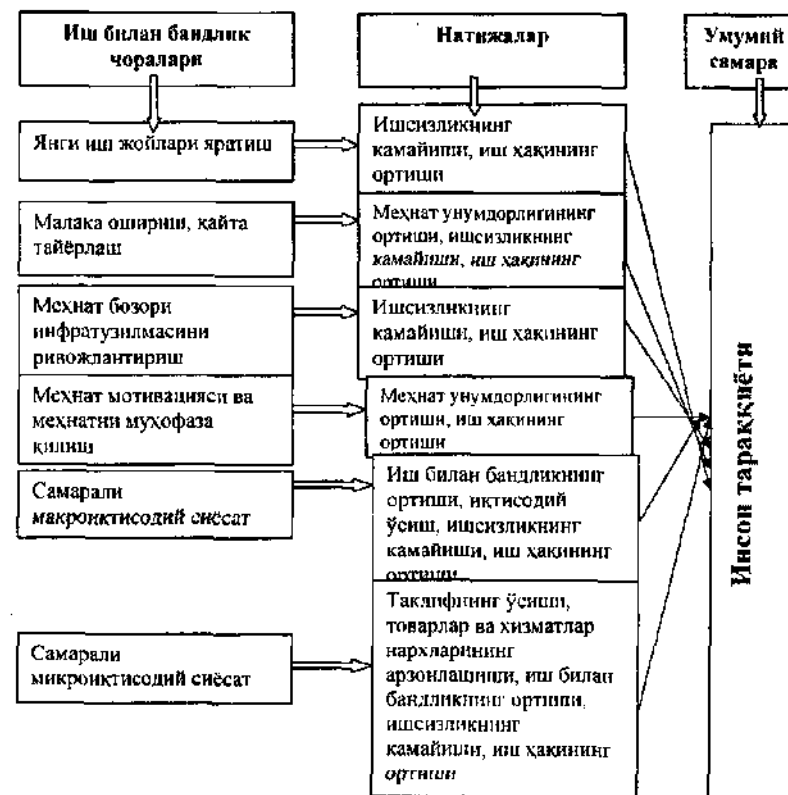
Иш билан бандлик чоралари

Натижалар

Умумий самара

Янги иш жойлари яратиш

Ишсизликнинг камайиши, иш ҳақининг ортиши

Малака ошириш, қайта тайёрлаш

Меҳнат унумдорлигининг ортиши, ишсизликнинг камайиши, иш ҳақининг ортиши

Меҳнат бозори инфратузилмасини ривожлантириш

Ишсизликнинг камайиши, иш ҳақининг ортиши

Меҳнат мотивацияси ва меҳнатни муҳофаза қилиш

Меҳнат унумдорлигининг ортиши, иш ҳақининг ортиши

Самарали макроиқтисодий сиёсат

Иш билан бандликнинг ортиши, иқтисодий ўсиш, ишсизликнинг камайиши, иш ҳақининг ортиши

Самарали микроиқтисодий сиёсат

Таклифнинг ўсиши, товарлар ва хизматлар нархларининг арзонлашиши, иш билан бандликнинг ортиши, ишсизликнинг камайиши, иш ҳақининг ортиши

Инсон тараққиёти